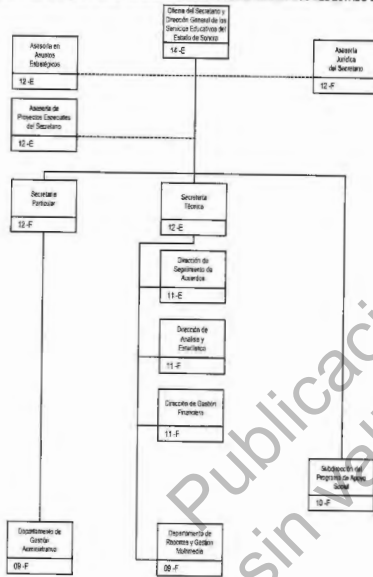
Oficina del Secretario y Dirección General de los Servicios Educativos del Estado de Sonora

14-E

Asesoría en Asuntos Estratégicos

12-E

Asesoría Jurídica del Secretario

12-F

Asesoría de Proyectos Especiales del Secretario

12-E

Secretaría Particular

12-F

Secretaría Técnica

12-E

Dirección de Seguimiento de Acuerdos

11-E

Dirección de Análisis y Estadística

11-F

Dirección de Gestión Financiera

11-F

Subdirección del Programa de Apoyo Social

10-F

Departamento de Gestión Administrativa

09-F

Departamento de Recursos y Gestión Multimedia

09-F

Publicación sin va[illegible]